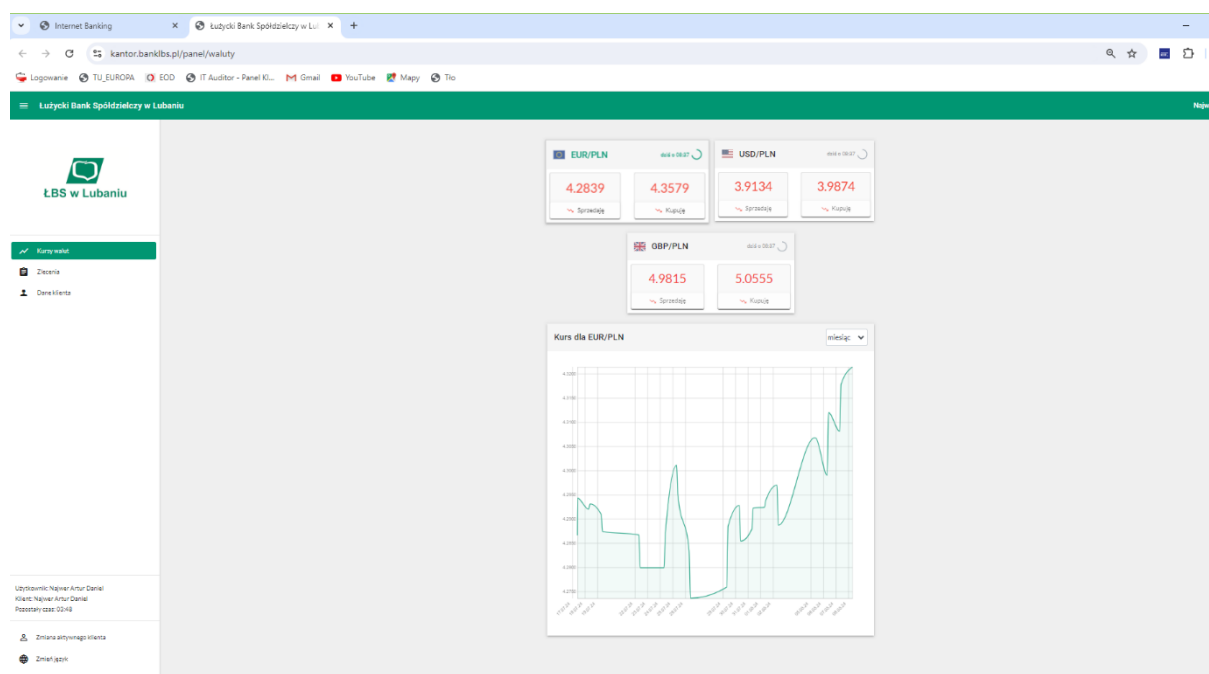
Internet Banking × Łużycki Bank Spółdzielczy w Lu ×

kantor.banklbs.pl/panel/waluty

Logowanie TU_EUROPA EOD IT Auditor - Panel Kl... Gmail YouTube Mapy Tło

Łużycki Bank Spółdzielczy w Lubaniu

ŁBS w Lubaniu

Kursy walut
Zlecenia
Dane klienta

EUR/PLN dziś o 09:07
4.2839 Sprzedaję
4.3579 Kupuję

USD/PLN dziś o 09:07
3.9134 Sprzedaję
3.9874 Kupuję

GBP/PLN dziś o 09:07
4.9815 Sprzedaję
5.0555 Kupuję

Kurs dla EUR/PLN
miesiąc

Użytkownik: Najwer Artur Daniel
Klient: Najwer Artur Daniel
Pozostały czas: 03:48

Zmiana aktywnego klienta
Zmień język